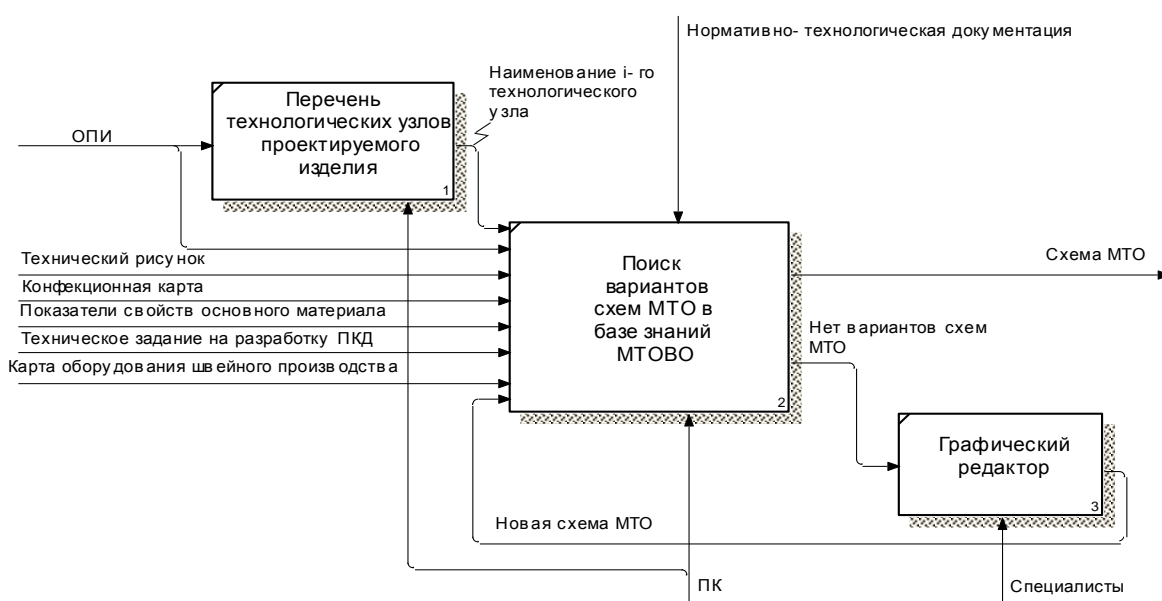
Нормативно- технологическая документация

Перечень технологических узлов проектируемого изделия

1

Наименование i- го технологического узла

ОПИ

Технический рисунок

Конфекционная карта

Показатели свойств основного материала

Техническое задание на разработку ПКД

Карта оборудования швейного производства

Поиск вариантов схем МТО в базе знаний МТОВО

2

Схема МТО

Нет вариантов схем МТО

Графический редактор

3

Новая схема МТО

ПК

Специалисты